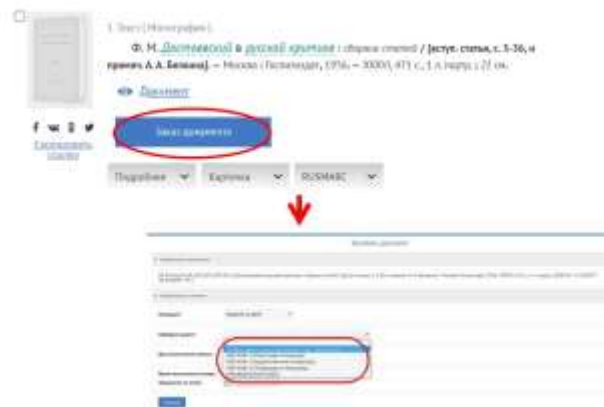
1. Текст ( Монография )

Ф. М. Достоевский в русской критике : сборник статей / [вступ. статья, с. 5-36, и примеч. А. А. Белкина]. — Москва : Гослитиздат, 1956. — 30000, 471 с., 1 л. портр. ; 21 см.

Документ

Скопировать ссылку

Заказ документа

Подробнее

Карточка

RUSMARC

Заказ документа

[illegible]

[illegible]

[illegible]

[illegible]

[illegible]

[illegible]

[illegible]

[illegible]

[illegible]